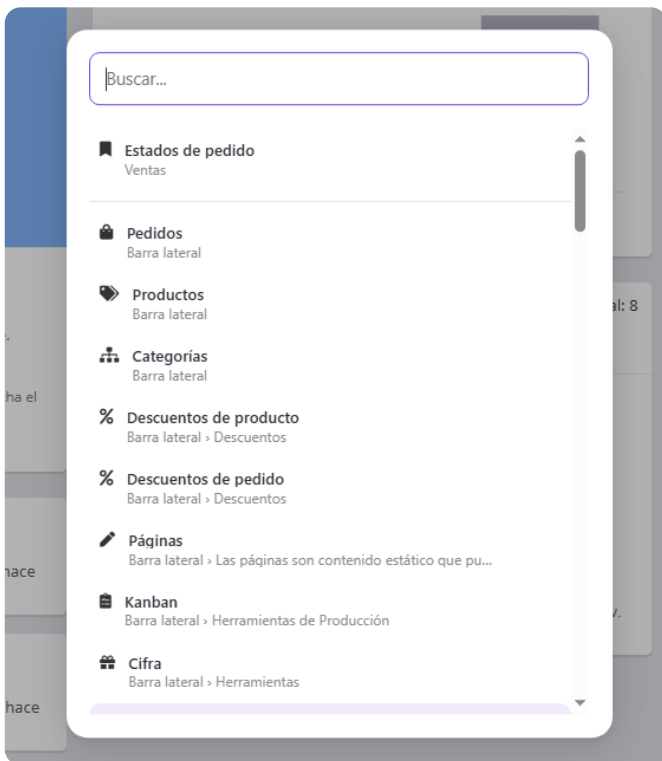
Buscar...

Estados de pedido
Ventas

Pedidos
Barra lateral

Productos
Barra lateral

Categorías
Barra lateral

Descuentos de producto
Barra lateral › Descuentos

Descuentos de pedido
Barra lateral › Descuentos

Páginas
Barra lateral › Las páginas son contenido estático que pu...

Kanban
Barra lateral › Herramientas de Producción

Cifra
Barra lateral › Herramientas

al: 8

cha el

hace

hace